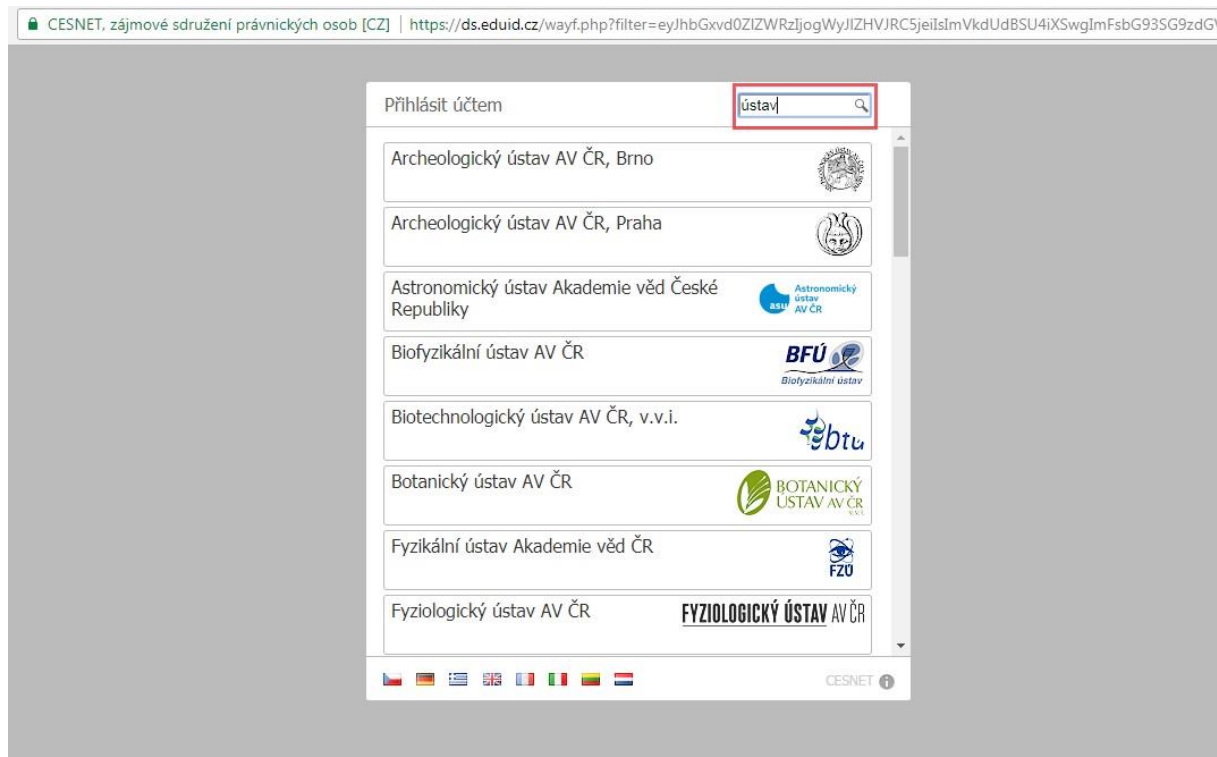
CESNET, zájmové sdružení právnických osob [CZ] | https://ds.eduid.cz/wayf.php?filter=eyJhbGxvd0ZlZWRzIjogWyJlZHVJRC5jeiIsImVkdUdBSU4iXSwgImFsbG93SG9zdG

Přihlásit účtem

ústav

Archeologický ústav AV ČR, Brno

Archeologický ústav AV ČR, Praha

Astronomický ústav Akademie věd České Republiky

asu Astronomický ústav AV ČR

Biofyzikální ústav AV ČR

BFÚ Biofyzikální ústav

Biotechnologický ústav AV ČR, v.v.i.

btu

Botanický ústav AV ČR

BOTANICKÝ ÚSTAV AV ČR v.v.i.

Fyzikální ústav Akademie věd ČR

FZÚ

Fyziologický ústav AV ČR

FYZIOLOGICKÝ ÚSTAV AV ČR

CESNET